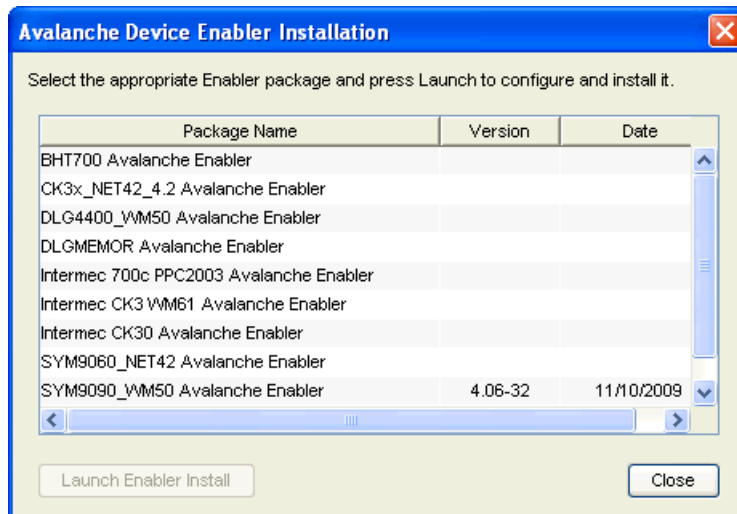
Avalanche Device Enabler Installation

Select the appropriate Enabler package and press Launch to configure and install it.

| Package Name | Version | Date |
|---|---|---|
| BHT700 Avalanche Enabler | | |
| CK3x_NET42_4.2 Avalanche Enabler | | |
| DLG4400_WM50 Avalanche Enabler | | |
| DLGMEMOR Avalanche Enabler | | |
| Intermec 700c PPC2003 Avalanche Enabler | | |
| Intermec CK3 WM61 Avalanche Enabler | | |
| Intermec CK30 Avalanche Enabler | | |
| SYM9060_NET42 Avalanche Enabler | | |
| SYM9090_WM50 Avalanche Enabler | 4.06-32 | 11/10/2009 |

Launch Enabler Install

Close